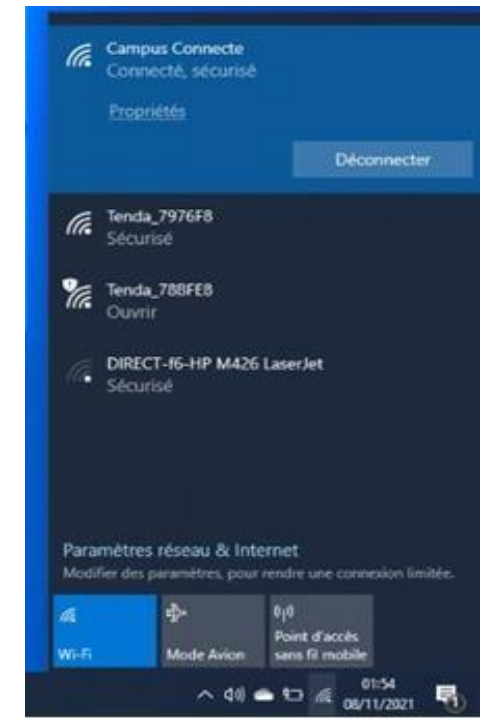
Campus Connecte
Connecté, sécurisé

Propriétés

Déconnecter

Tenda_7976F8
Sécurisé

Tenda_788FE8
Ouvrir

DIRECT-f6-HP M426 LaserJet
Sécurisé

Paramètres réseau & Internet
Modifier des paramètres, pour rendre une connexion limitée.

Wi-Fi

Mode Avion

Point d'accès sans fil mobile

01:54
08/11/2021